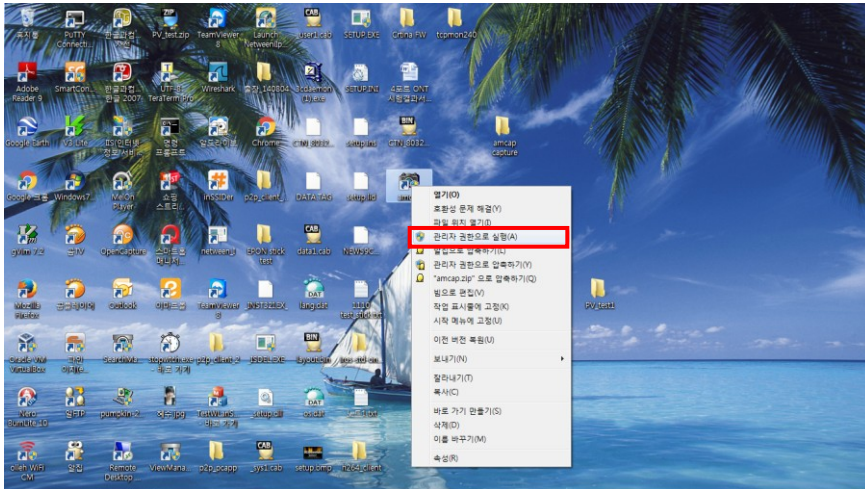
휴지통
PuTTY Connecti...
한글과컴...
PV_test.zip
TeamViewer 8
Launch networklp...
user1.cab
SETUP.EXE
Ortina FW
tcpmon240

Adobe Reader 9
SmartCon...
한글과컴퓨터 한글 2007
UTF-8 TeraTerm Pro
Wireshark
출장_140804
3Cdaemon
SETUP.INI
4포트 ONT 시험결과서...

Google Earth
V3 Lite
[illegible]
명령 프롬프트
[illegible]
Chrome
CTN_8032...
setup.ini
CTN_8032...
amcap capture

Google 크롬
Windows7...
MelOn Player
쇼핑 스토리
inSSIDer
p2p_client_...
DATA.TAG
setup.iss
am...

cyiimr 7.2
곰TV
OpenCapture
스마트폰 매니저
netview
EPON stick test
data1.cab
NEW39C...

Mozilla Firefox
곰플레이어
Outlook
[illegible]
TeamViewer 8
INSTALL.EX...
lang.dat
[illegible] test stick...
PV_test

Oracle VM VirtualBox
다음 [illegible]
SearchMa...
stopwatch.exe - 바로 가기
p2p_client_...
ISSET.EXE
layout.bin
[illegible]

Nero StartSmart
알FTP
pumpkin_2...
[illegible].jpg
NetWorkS... - 바로 가기
setup.dll
os.dat
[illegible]

olleh WiFi CM
알집
Remote Desktop...
ViewMana...
p2p_pcapp
_sys1.cab
setup.omp
h264_client

열기(O)
호환성 문제 해결(Y)
파일 위치 열기(I)
관리자 권한으로 실행(A)
압축으로 압축하기(L)
관리자 권한으로 압축하기(Y)
"amcap.zip" 으로 압축하기(Q)
빔으로 편집(V)
작업 표시줄에 고정(K)
시작 메뉴에 고정(U)
이전 버전 복원(V)
보내기(N)
잘라내기(T)
복사(C)
바로 가기 만들기(S)
삭제(D)
이름 바꾸기(M)
속성(R)